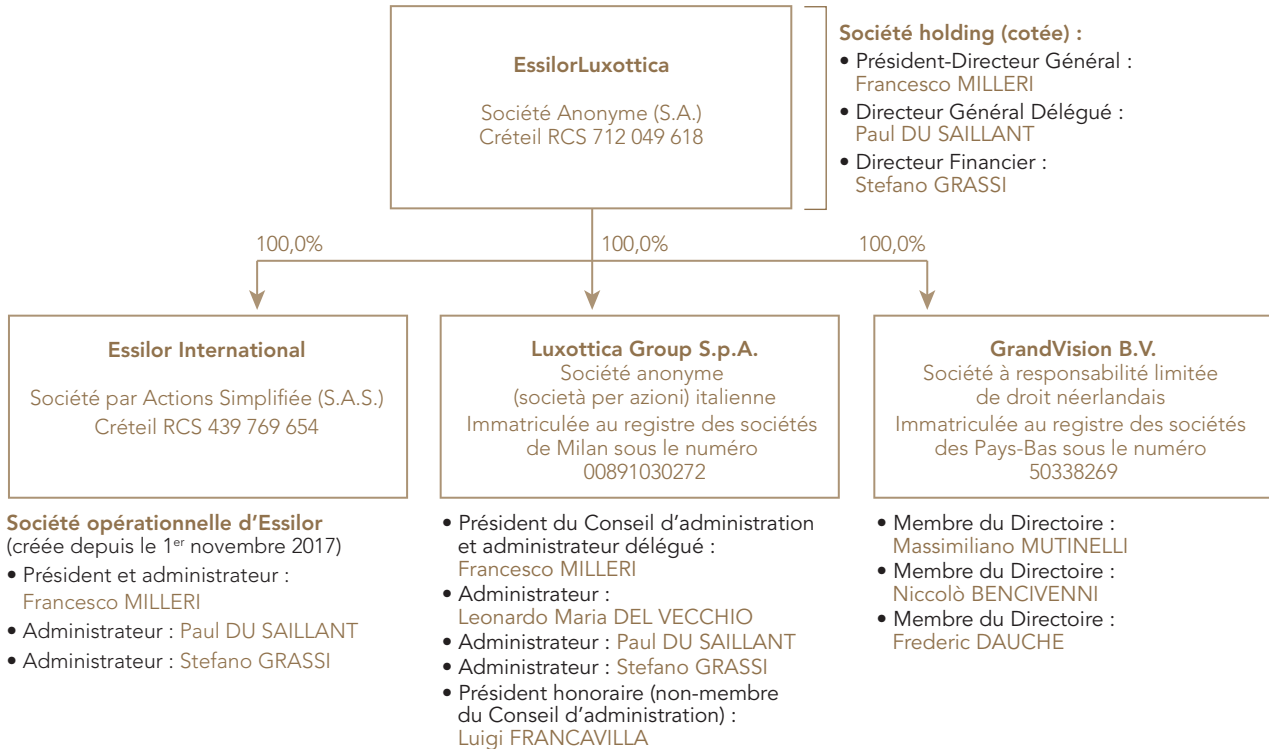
EssilorLuxottica

Société Anonyme (S.A.)
Créteil RCS 712 049 618

Société holding (cotée) :
• Président-Directeur Général : Francesco MILLERI
• Directeur Général Délégué : Paul DU SAILLANT
• Directeur Financier : Stefano GRASSI

100,0%

100,0%

100,0%

Essilor International

Société par Actions Simplifiée (S.A.S.)
Créteil RCS 439 769 654

Société opérationnelle d'Essilor
(créée depuis le $1^{er}$ novembre 2017)
• Président et administrateur : Francesco MILLERI
• Administrateur : Paul DU SAILLANT
• Administrateur : Stefano GRASSI

Luxottica Group S.p.A.
Société anonyme (società per azioni) italienne
Immatriculée au registre des sociétés de Milan sous le numéro 00891030272

• Président du Conseil d'administration et administrateur délégué : Francesco MILLERI
• Administrateur : Leonardo Maria DEL VECCHIO
• Administrateur : Paul DU SAILLANT
• Administrateur : Stefano GRASSI
• Président honoraire (non-membre du Conseil d'administration) : Luigi FRANCAVILLA

GrandVision B.V.
Société à responsabilité limitée de droit néerlandais
Immatriculée au registre des sociétés des Pays-Bas sous le numéro 50338269

• Membre du Directoire : Massimiliano MUTINELLI
• Membre du Directoire : Niccolò BENCIVENNI
• Membre du Directoire : Frederic DAUCHE